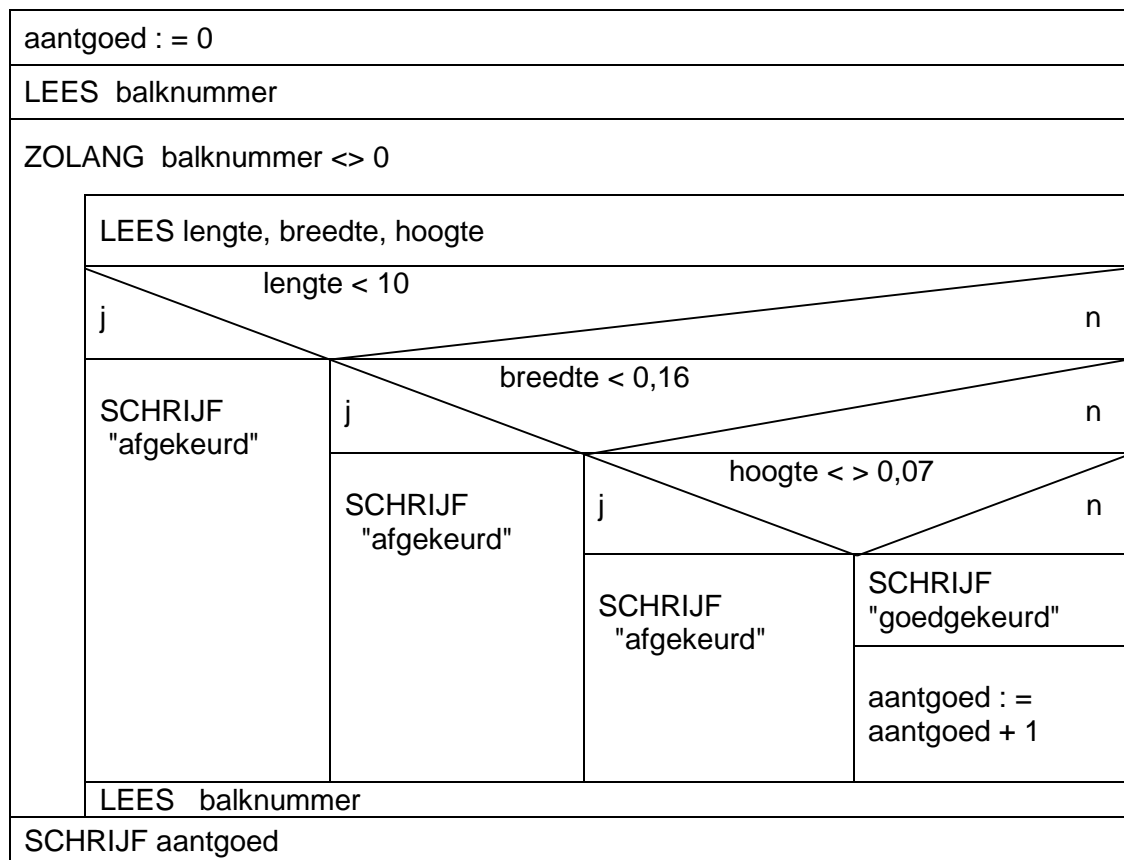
aantgoed : = 0

LEES balknummer

ZOLANG balknummer <> 0

LEES lengte, breedte, hoogte

lengte < 10

j

n

SCHRIJF "afgekeurd"

breedte < 0,16

j

n

SCHRIJF "afgekeurd"

hoogte < > 0,07

j

n

SCHRIJF "afgekeurd"

SCHRIJF "goedgekeurd"

aantgoed : = aantgoed + 1

LEES balknummer

SCHRIJF aantgoed